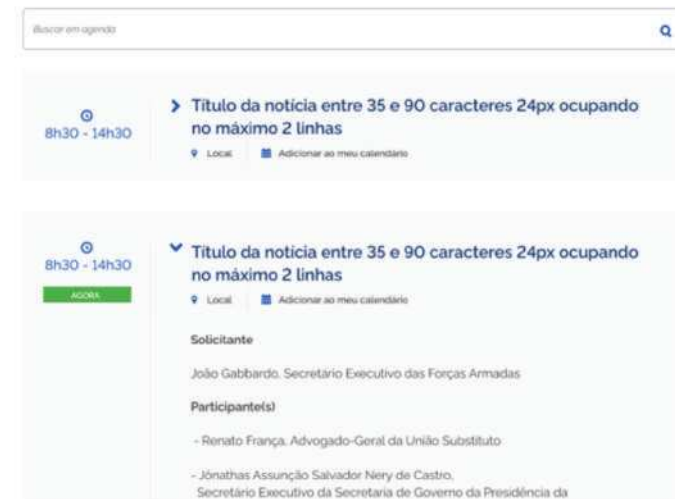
Buscar em agenda

8h30 - 14h30

Titulo da notícia entre 35 e 90 caracteres 24px ocupando no máximo 2 linhas

Local | Adicionar ao meu calendário

8h30 - 14h30

AGORA

Titulo da notícia entre 35 e 90 caracteres 24px ocupando no máximo 2 linhas

Local | Adicionar ao meu calendário

Solicitante

João Gabbardo, Secretário Executivo das Forças Armadas

Participante(s)

- Renato França, Advogado-Geral da União Substituto

- Jônathas Assunção Salvador Nery de Castro, Secretário Executivo da Secretaria de Governo da Presidência da